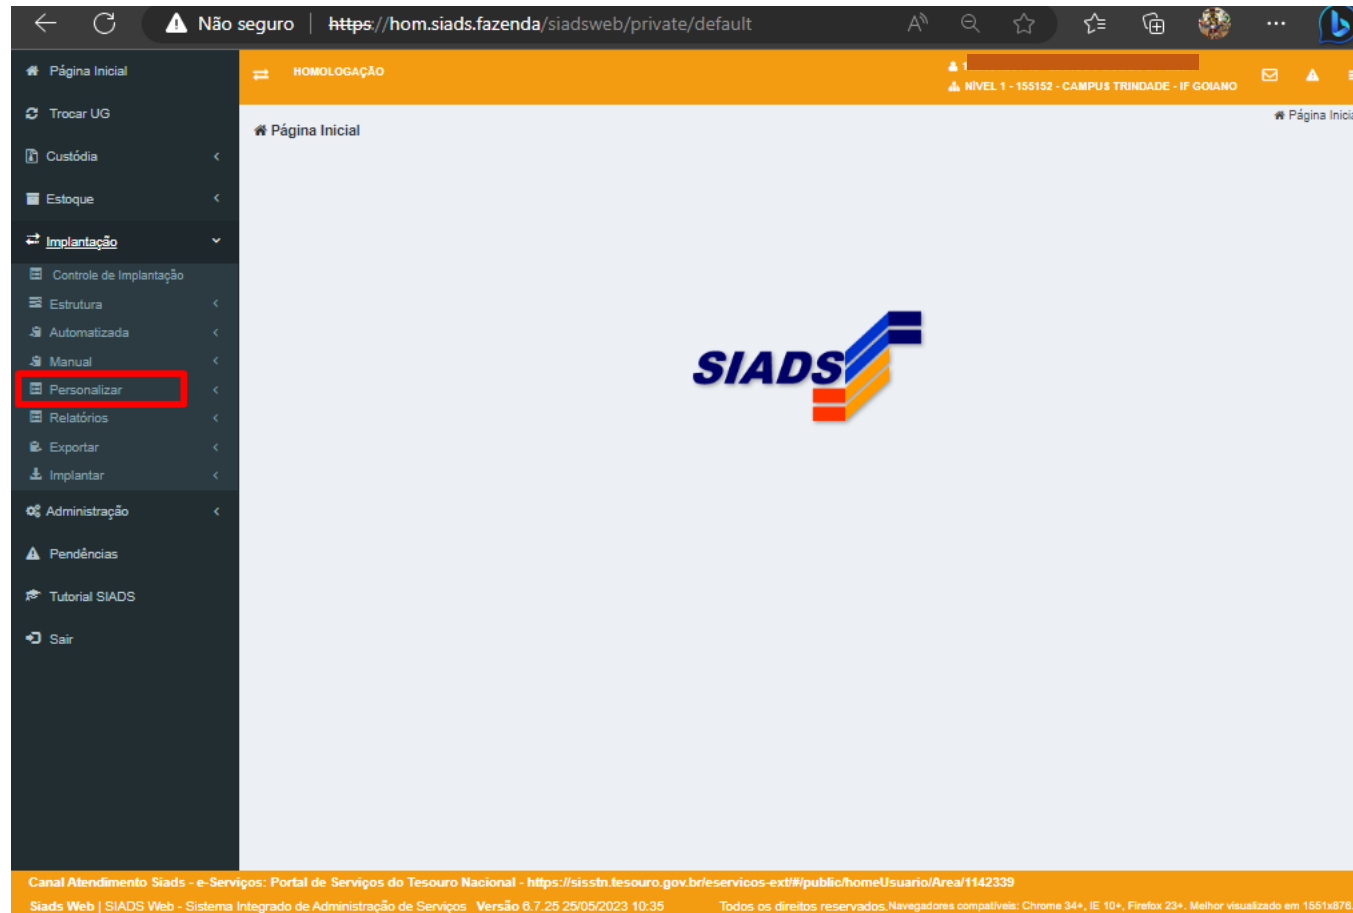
Não seguro | https://hom.siads.fazenda/siadsweb/private/default

Página Inicial
Trocar UG
Custódia
Estoque
Implantação
Controle de Implantação
Estrutura
Automatizada
Manual
Personalizar
Relatórios
Exportar
Implantar
Administração
Pendências
Tutorial SIADS
Sair

HOMOLOGAÇÃO

1 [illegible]
NÍVEL 1 - 155152 - CAMPUS TRINDADE - IF GOIANO

Página Inicial

Página Inicia

SIADS

Canal Atendimento Siads - e-Serviços: Portal de Serviços do Tesouro Nacional - https://sisstn.tesouro.gov.br/eservicos-ext/#/public/homeUsuario/Area/1142339

Siads Web | SIADS Web - Sistema Integrado de Administração de Serviços Versão 6.7.25 25/05/2023 10:35 Todos os direitos reservados. Navegadores compatíveis: Chrome 34+, IE 10+, Firefox 23+. Melhor visualizado em 1551x876.